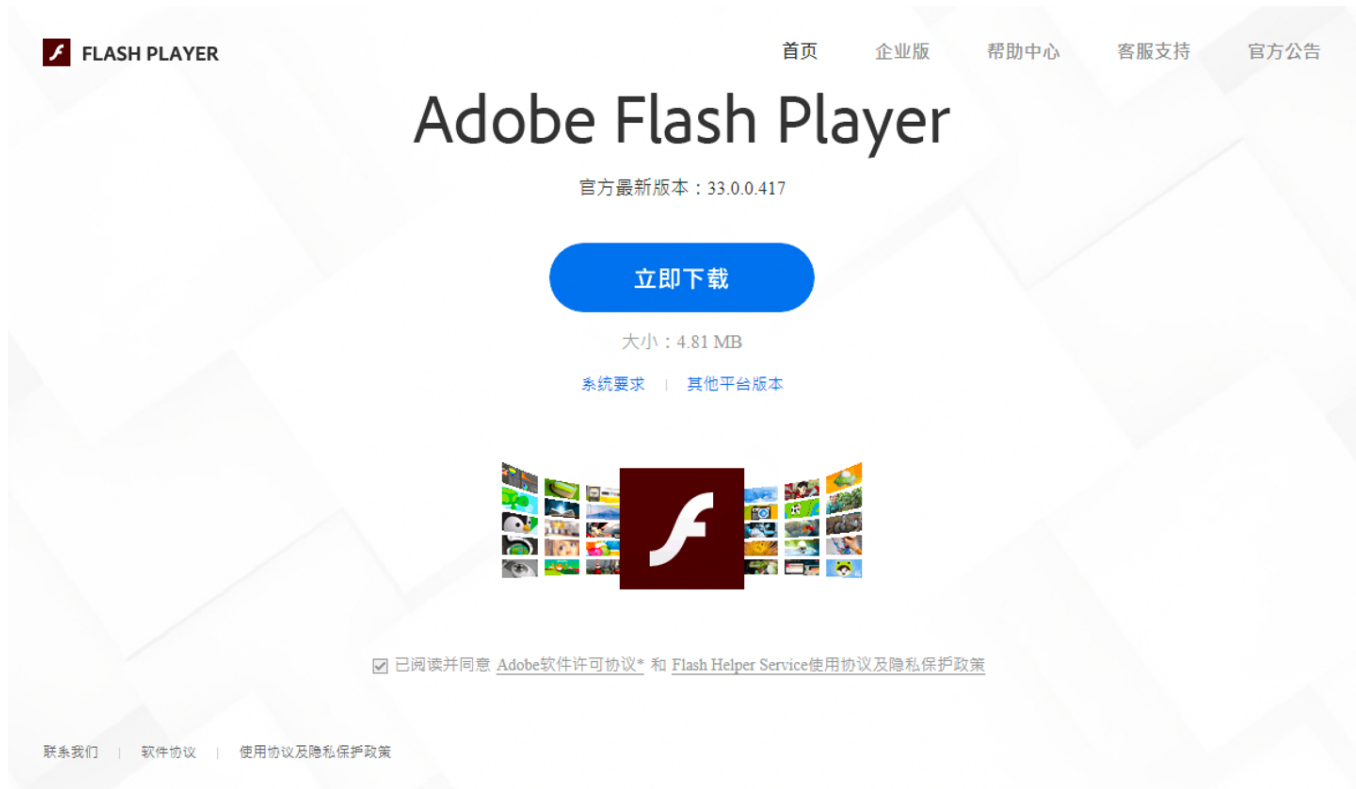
FLASH PLAYER

首页 企业版 帮助中心 客服支持 官方公告

Adobe Flash Player

官方最新版本：33.0.0.417

立即下载

大小：4.81 MB

系统要求 | 其他平台版本

已阅读并同意 Adobe软件许可协议* 和 Flash Helper Service使用协议及隐私保护政策

联系我们 | 软件协议 | 使用协议及隐私保护政策